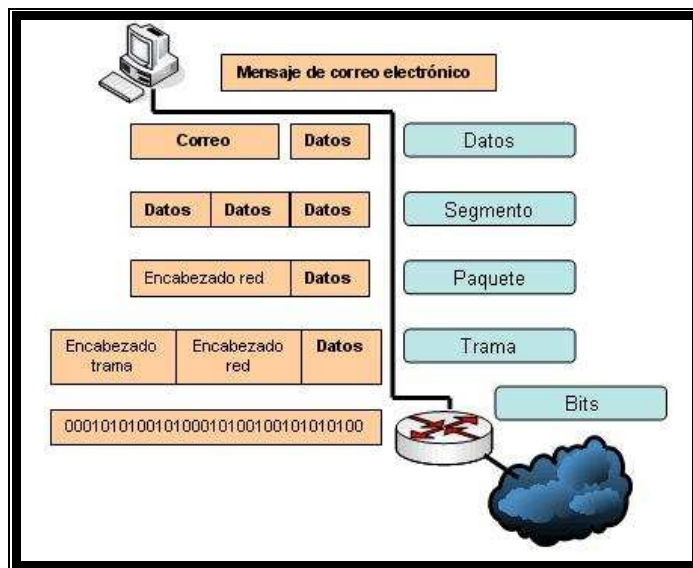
Mensaje de correo electrónico

Correo | Datos

Datos

Datos | Datos | Datos

Segmento

Encabezado red | Datos

Paquete

Encabezado trama | Encabezado red | Datos

Trama

Bits

00010101001010001010010010101010100